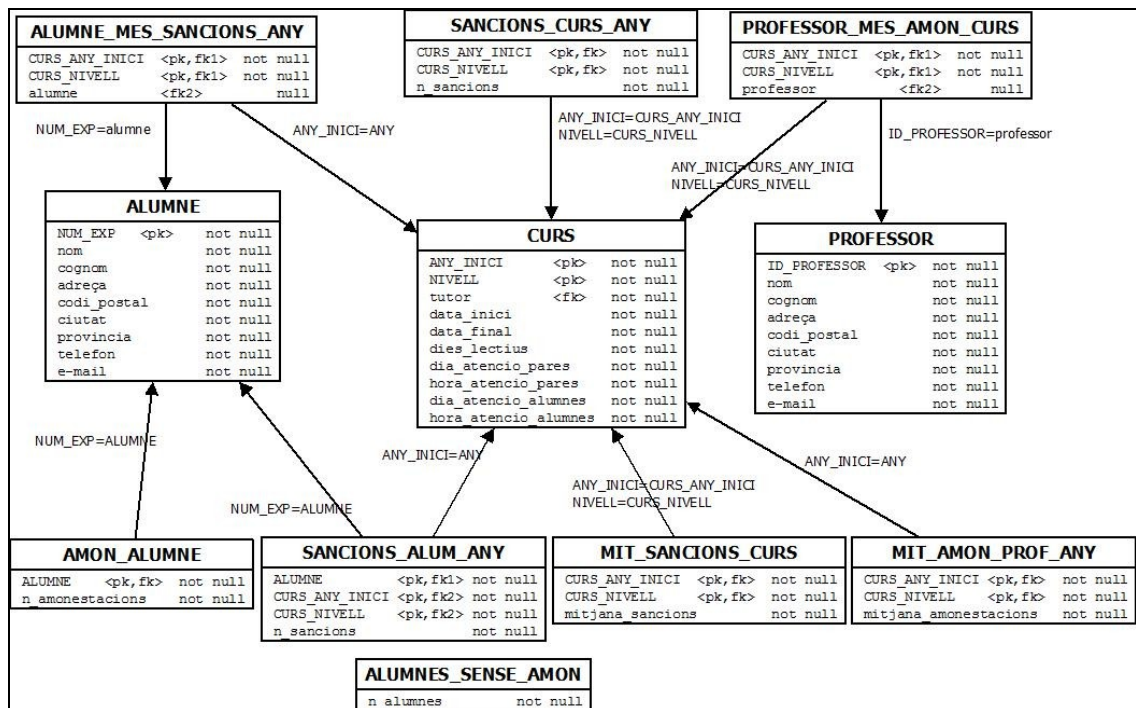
ALUMNE_MES_SANCIONS_ANY

| | | |
|---|---|---|
| CURS_ANY_INICI | <pk,fk1> | not null |
| CURS_NIVELL | <pk,fk1> | not null |
| alumne | <fk2> | null |

SANCIONS_CURS_ANY

| | | |
|---|---|---|
| CURS_ANY_INICI | <pk,fk> | not null |
| CURS_NIVELL | <pk,fk> | not null |
| n_sancions | | not null |

PROFESSOR_MES_AMON_CURS

| | | |
|---|---|---|
| CURS_ANY_INICI | <pk,fk1> | not null |
| CURS_NIVELL | <pk,fk1> | not null |
| professor | <fk2> | null |

NUM_EXP=alumne

ANY_INICI=ANY

ANY_INICI=CURS_ANY_INICI
NIVELL=CURS_NIVELL

ID_PROFESSOR=professor

ANY_INICI=CURS_ANY_INICI
NIVELL=CURS_NIVELL

ALUMNE

| | | |
|---|---|---|
| NUM_EXP | <pk> | not null |
| nom | | not null |
| cognom | | not null |
| adreça | | not null |
| codi_postal | | not null |
| ciutat | | not null |
| provincia | | not null |
| telefon | | not null |
| e-mail | | not null |

CURS

| | | |
|---|---|---|
| ANY_INICI | <pk> | not null |
| NIVELL | <pk> | not null |
| tutor | <fk> | not null |
| data_inici | | not null |
| data_final | | not null |
| dies_lectius | | not null |
| dia_atencio_pares | | not null |
| hora_atencio_pares | | not null |
| dia_atencio_alumnes | | not null |
| hora_atencio_alumnes | | not null |

PROFESSOR

| | | |
|---|---|---|
| ID_PROFESSOR | <pk> | not null |
| nom | | not null |
| cognom | | not null |
| adreça | | not null |
| codi_postal | | not null |
| ciutat | | not null |
| provincia | | not null |
| telefon | | not null |
| e-mail | | not null |

NUM_EXP=ALUMNE

ANY_INICI=ANY

ANY_INICI=CURS_ANY_INICI
NIVELL=CURS_NIVELL

ANY_INICI=ANY

NUM_EXP=ALUMNE

AMON_ALUMNE

| | | |
|---|---|---|
| ALUMNE | <pk,fk> | not null |
| n_amonestacions | | not null |

SANCIONS_ALUM_ANY

| | | |
|---|---|---|
| ALUMNE | <pk,fk1> | not null |
| CURS_ANY_INICI | <pk,fk2> | not null |
| CURS_NIVELL | <pk,fk2> | not null |
| n_sancions | | not null |

MIT_SANCIONS_CURS

| | | |
|---|---|---|
| CURS_ANY_INICI | <pk,fk> | not null |
| CURS_NIVELL | <pk,fk> | not null |
| mitjana_sancions | | not null |

MIT_AMON_PROF_ANY

| | | |
|---|---|---|
| CURS_ANY_INICI | <pk,fk> | not null |
| CURS_NIVELL | <pk,fk> | not null |
| mitjana_amonestacions | | not null |

ALUMNES_SENSE_AMON

| | |
|---|---|
| n_alumnes | not null |